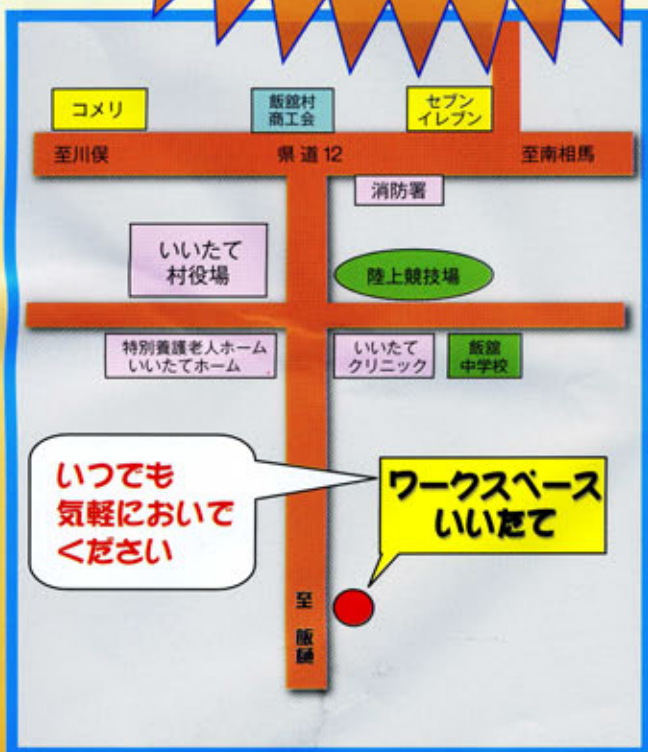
コメリ

飯舘村
商工会

セブン
イレブン

至川俣

県道12

至南相馬

消防署

いいたて
村役場

陸上競技場

特別養護老人ホーム
いいたてホーム

いいたて
クリニック

飯舘
中学校

いつでも
気軽においで
ください

ワークスペース
いいたて

至
飯
樋